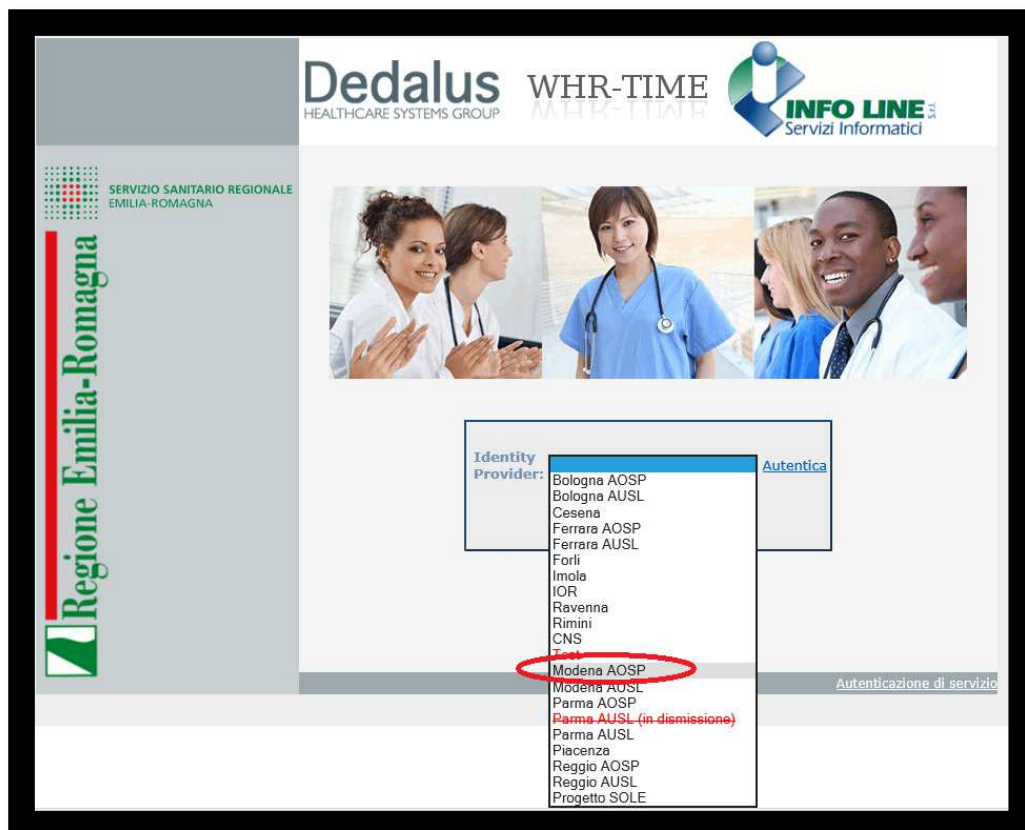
Dedalus
HEALTHCARE SYSTEMS GROUP

WHR-TIME

INFO LINE S.r.l.
Servizi Informatici

SERVIZIO SANITARIO REGIONALE
EMILIA-ROMAGNA

Regione Emilia-Romagna

Identity Provider:

Autentica

Bologna AOSP
Bologna AUSL
Cesena
Ferrara AOSP
Ferrara AUSL
Forlì
Imola
IOR
Ravenna
Rimini
CNS
Test
Modena AOSP
Modena AUSL
Parma AOSP
Parma AUSL (in dismissione)
Parma AUSL
Piacenza
Reggio AOSP
Reggio AUSL
Progetto SOLE

Autenticazione di servizio